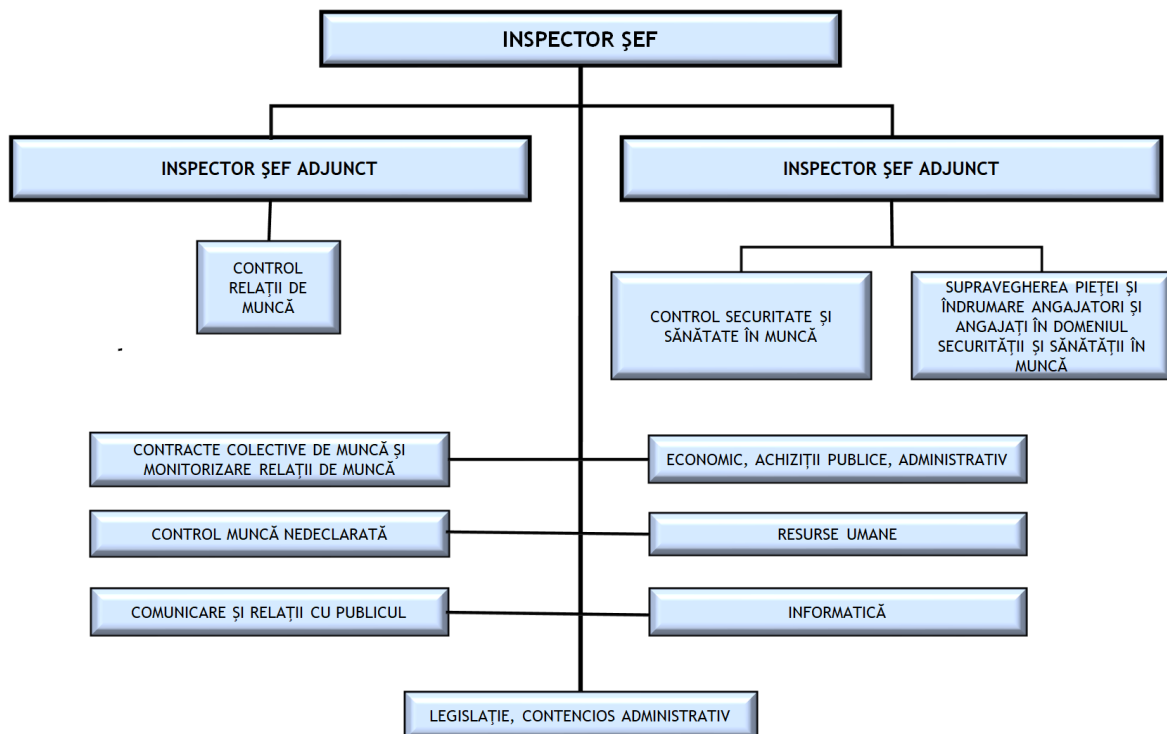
INSPECTOR ŞEF

INSPECTOR ŞEF ADJUNCT

INSPECTOR ŞEF ADJUNCT

CONTROL RELAŢII DE MUNCĂ

CONTROL SECURITATE ŞI SĂNĂTATE ÎN MUNCĂ

SUPRAVEGHEREA PIEŢEI ŞI ÎNDRUMARE ANGAJATORI ŞI ANGAJAŢI ÎN DOMENIUL SECURITĂŢII ŞI SĂNĂTĂŢII ÎN MUNCĂ

CONTRACTE COLECTIVE DE MUNCĂ ŞI MONITORIZARE RELAŢII DE MUNCĂ

ECONOMIC, ACHIZIŢII PUBLICE, ADMINISTRATIV

CONTROL MUNCĂ NEDECLARATĂ

RESURSE UMANE

COMUNICARE ŞI RELAŢII CU PUBLICUL

INFORMATICĂ

LEGISLAŢIE, CONTENCIOS ADMINISTRATIV